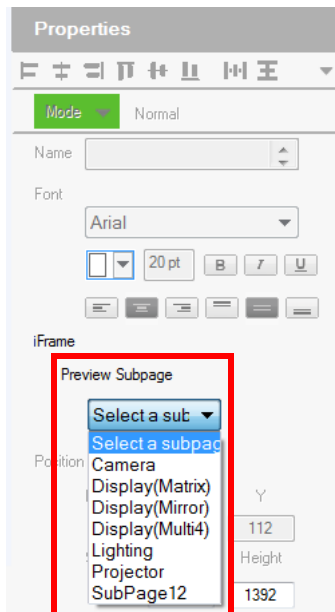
Properties

Mode Normal

Name

Font

Arial

20 pt B I U

iFrame

Preview Subpage

Select a sub

Select a subpag
Camera
Display(Matrix)
Display(Mirror)
Display(Multi4)
Lighting
Projector
SubPage12

Position

Y

112

Height

1392